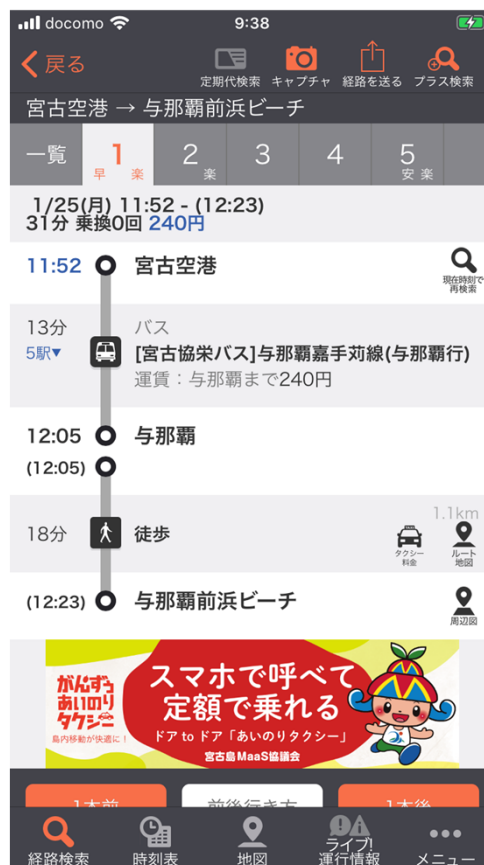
docomo 9:38

戻る
定期代検索 キャプチャ 経路を送る プラス検索

宮古空港 → 与那覇前浜ビーチ

一覧 1 早 楽 2 楽 3 4 5 安 楽

1/25(月) 11:52 - (12:23)
31分 乗換0回 240円

11:52 宮古空港
現在時刻で再検索

13分
5駅▼
バス
[宮古協栄バス]与那覇嘉手苅線(与那覇行)
運賃：与那覇まで240円

12:05 与那覇
(12:05)

18分 徒歩
1.1km
タクシー料金
ルート地図

(12:23) 与那覇前浜ビーチ
周辺図

がんずぅ あいのり タクシー
島内移動が快適に！
スマホで呼べて
定額で乗れる
ドア to ドア「あいのりタクシー」
宮古島MaaS協議会

1本前 前後行き方 1本後

経路検索 時刻表 地図 ライブ!運行情報 メニュー